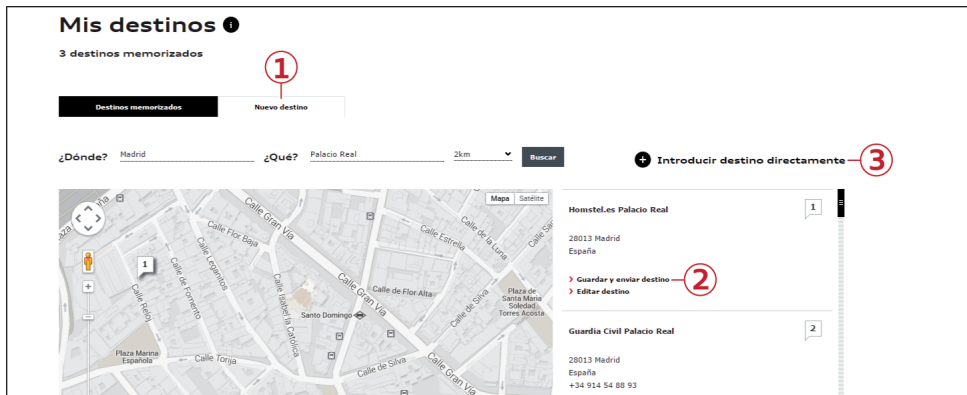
Mis destinos

3 destinos memorizados

1

Destinos memorizados | Nuevo destino

¿Dónde? Madrid ¿Qué? Palacio Real 2km Buscar

Introducir destino directamente 3

Mapa Satélite

Calle Gran Vía
Calle Flor Baja
Calle Leganitos
Calle de Fomento
Calle Reyes
Calle Isabel la Católica
Calle Gran Vía
Calle de San Bernardo
Calle Estrella
Calle de la Luna
Calle de Flor Alta
Calle de Silva
Santo Domingo
Plaza de Santa María Soledad Torres Acosta
Plaza Marina Española
Calle Torija
Calle de Silva
Calle Gran Vía

Homstel.es Palacio Real 1

28013 Madrid
España

Guardar y enviar destino 2
Editar destino

Guardia Civil Palacio Real 2

28013 Madrid
España
+34 914 54 88 93